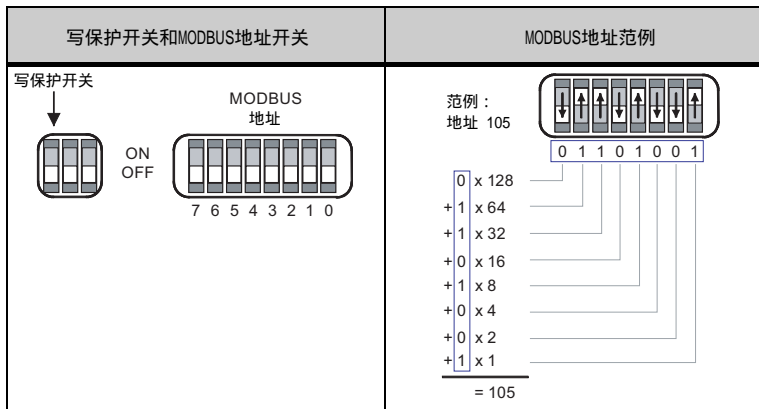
| 写保护开关和MODBUS地址开关 | MODBUS地址范例 |
|---|---|
| 写保护开关 ON OFF MODBUS 地址 7 6 5 4 3 2 1 0 | 范例：地址 105 |

写保护开关

MODBUS
地址

ON
OFF

7 6 5 4 3 2 1 0

范例：
地址 105

0 1 1 0 1 0 0 1

0 x 128
+1 x 64
+1 x 32
+0 x 16
+1 x 8
+0 x 4
+0 x 2
+1 x 1
= 105